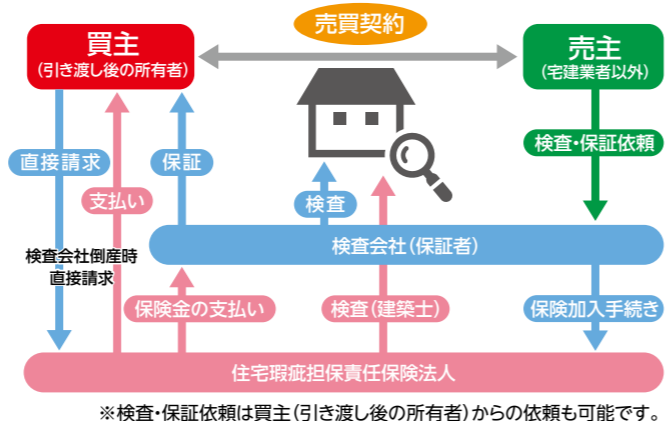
売買契約

買主
(引き渡し後の所有者)

売主
(宅建業者以外)

直接請求

支払い

保証

検査

検査・保証依頼

検査会社倒産時
直接請求

検査会社(保証者)

保険金の支払い

検査(建築士)

保険加入手続き

住宅瑕疵担保責任保険法人

※検査・保証依頼は買主(引き渡し後の所有者)からの依頼も可能です。